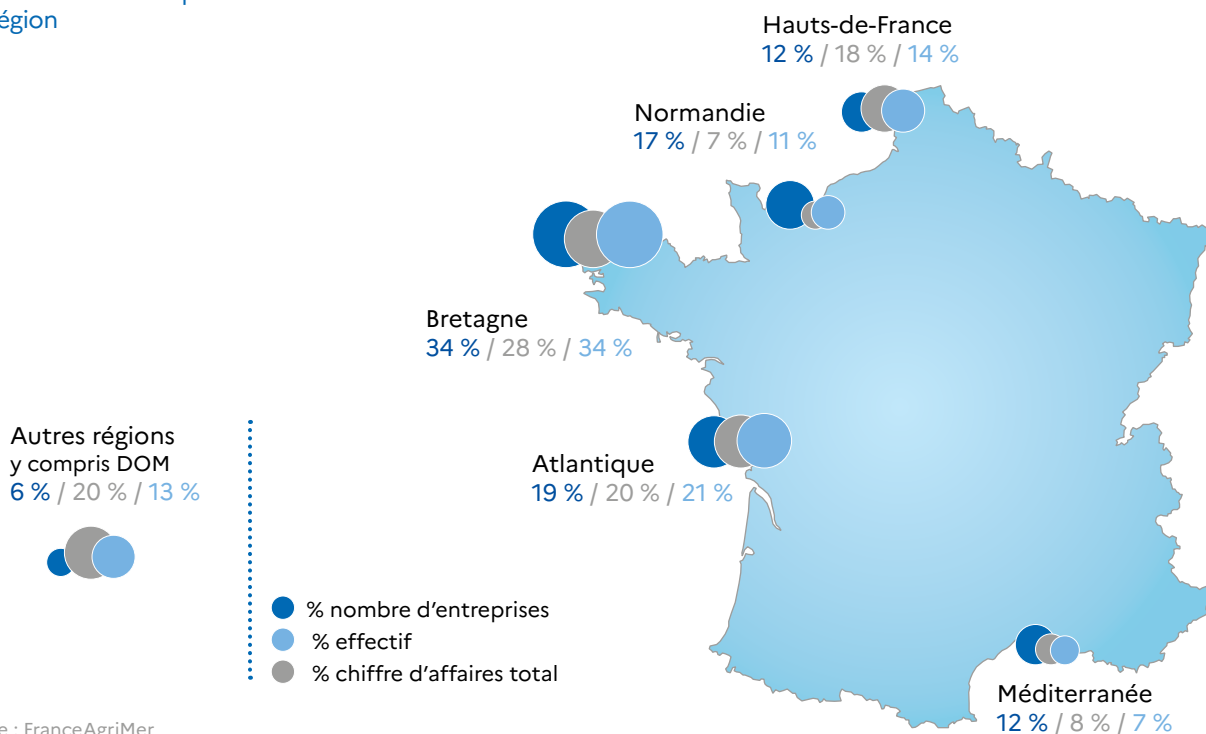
égion

Hauts-de-France
12 % / 18 % / 14 %

Normandie
17 % / 7 % / 11 %

Bretagne
34 % / 28 % / 34 %

Autres régions
y compris DOM
6 % / 20 % / 13 %

Atlantique
19 % / 20 % / 21 %

% nombre d'entreprises
% effectif
% chiffre d'affaires total

Méditerranée
12 % / 8 % / 7 %

e : FranceAgriMer